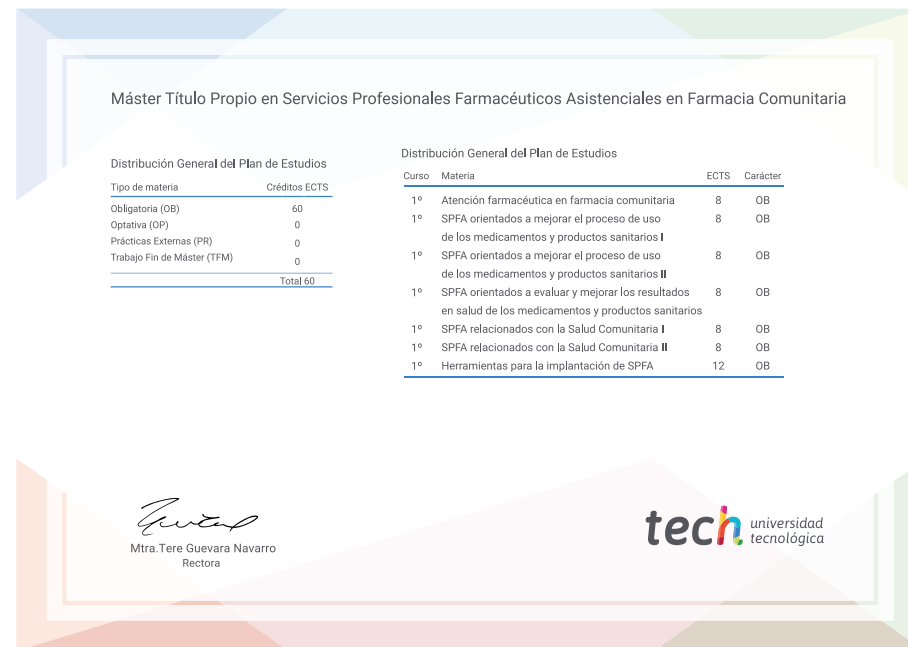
Máster Título Propio en Servicios Profesionales Farmacéuticos Asistenciales en Farmacia Comunitaria

Distribución General del Plan de Estudios

| Tipo de materia | Créditos ECTS |
|---|---|
| Obligatoria (OB) | 60 |
| Optativa (OP) | 0 |
| Prácticas Externas (PR) | 0 |
| Trabajo Fin de Máster (TFM) | 0 |
| | Total 60 |

Distribución General del Plan de Estudios

| Curso | Materia | ECTS | Carácter |
|---|---|---|---|
| 1º | Atención farmacéutica en farmacia comunitaria | 8 | OB |
| 1º | SPFA orientados a mejorar el proceso de uso de los medicamentos y productos sanitarios I | 8 | OB |
| 1º | SPFA orientados a mejorar el proceso de uso de los medicamentos y productos sanitarios II | 8 | OB |
| 1º | SPFA orientados a evaluar y mejorar los resultados en salud de los medicamentos y productos sanitarios | 8 | OB |
| 1º | SPFA relacionados con la Salud Comunitaria I | 8 | OB |
| 1º | SPFA relacionados con la Salud Comunitaria II | 8 | OB |
| 1º | Herramientas para la implantación de SPFA | 12 | OB |

Mtra.Tere Guevara Navarro
Rectora

tech universidad tecnológica